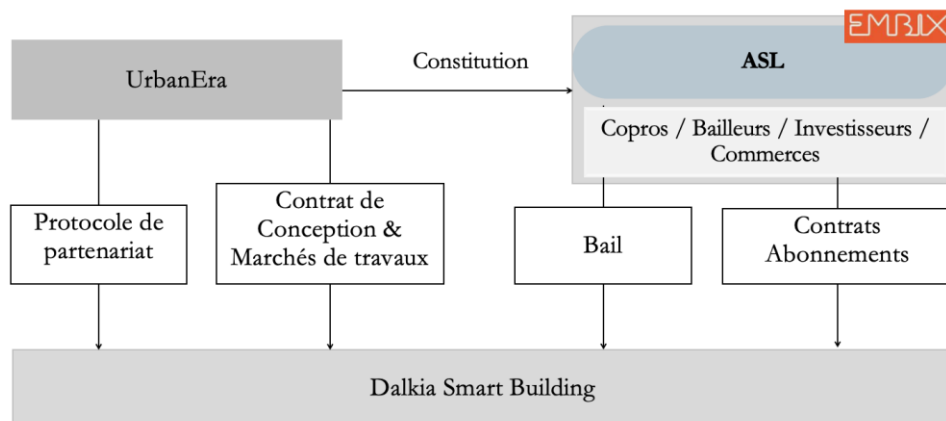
EMBIX

UrbanEra

Constitution

ASL

Copros / Bailleurs / Investisseurs / Commerces

Protocole de partenariat

Contrat de Conception & Marchés de travaux

Bail

Contrats Abonnements

Dalkia Smart Building